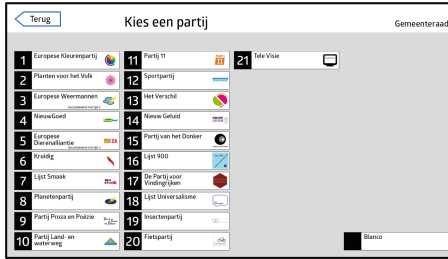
Terug

Kies een partij

Gemeenteraad

1 Europese Kleurenpartij
2 Planten voor het Volk
3 Europese Weermannen
4 NieuwGoed
5 Europese Dierenalliantie
6 Kruidig
7 Lijst Smaak
8 Planetenpartij
9 Partij Proza en Poëzie
10 Partij Land- en waterweg

11 Partij 11
12 Sportpartij
13 Het Verschil
14 Nieuw Geluid
15 Partij van het Donker
16 Lijst 900
17 De Partij voor Vindingrijken
18 Lijst Universalisme
19 Insectenpartij
20 Fietspartij

21 Tele Visie

Blanco